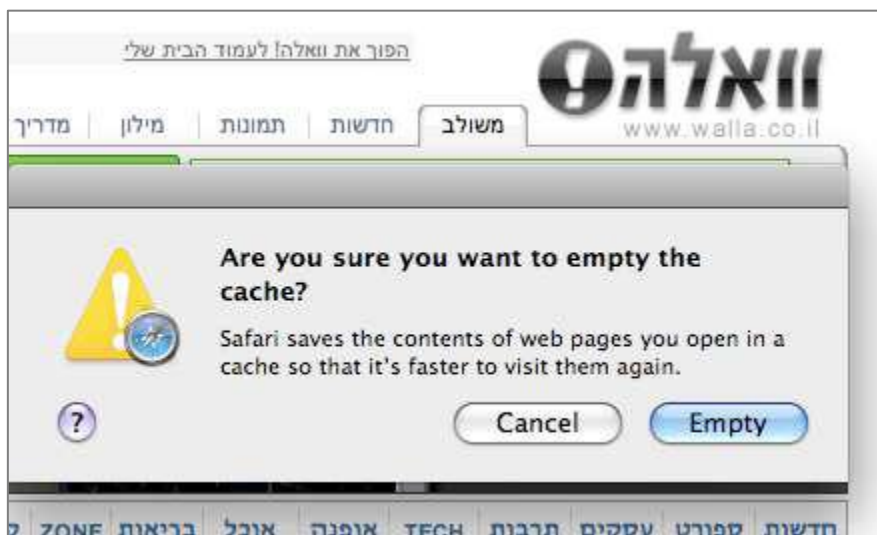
הפוך את וואלה! לעמוד הבית שלי

וואלה!
www.walla.co.il

משולב | חדשות | תמונות | מילון | מדריך

Are you sure you want to empty the cache?

Safari saves the contents of web pages you open in a cache so that it's faster to visit them again.

?

Cancel

Empty

חדשות | ספורט | עסקים | תרבות | TECH | אופנה | אוכל | בריאות | ZONE | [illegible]